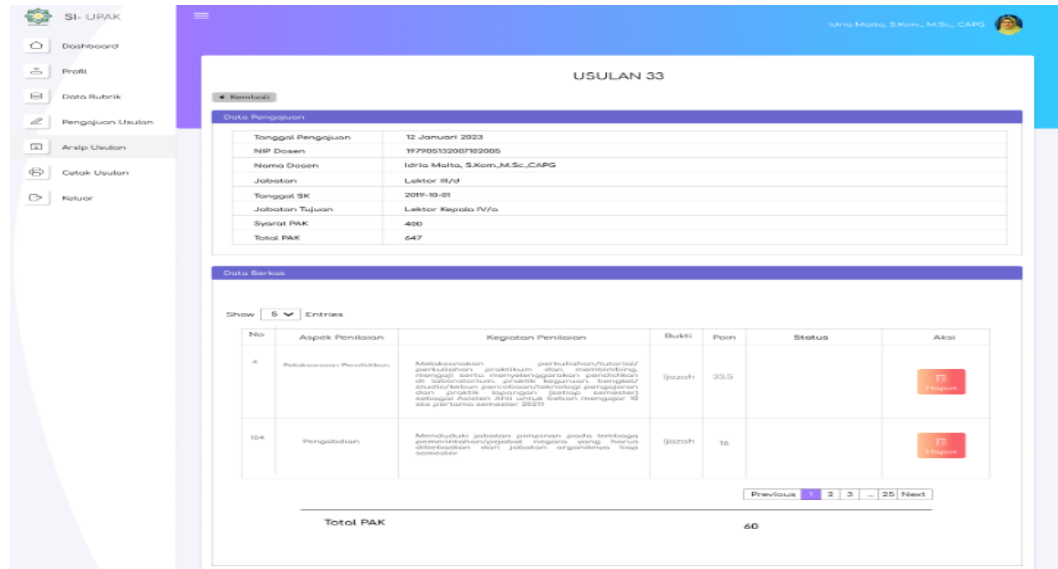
SI- UPAK

Dashboard

Profil

Data Rubrik

Pengajuan Usulan

Arsip Usulan

Cetak Usulan

Keluar

Idris Maita, S.Kom., M.Sc., CAPG

USULAN 33

◄ Kembali

Data Pengajuan

| Tanggal Pengajuan | 12 Januari 2023 |
|---|---|
| NIP Dosen | 197905132007102005 |
| Nama Dosen | Idria Maita, S.Kom.,M.Sc.,CAPG |
| Jabatan | Lektor III/d |
| Tanggal SK | 2019-10-01 |
| Jabatan Tujuan | Lektor Kepala IV/a |
| Syarat PAK | 400 |
| Total PAK | 647 |

Data Berkas

Show 5 Entries

| No | Aspek Penilaian | Kegiatan Penilaian | Bukti | Poin | Status | Aksi |
|---|---|---|---|---|---|---|
| 4 | Pelaksanaan Pendidikan | Melaksanakan perkuliahan/tutorial/ perkuliahan praktikum dan membimbing, menguji serta menyelenggarakan pendidikan di laboratorium, praktik keguruan, bengkel/ studio/kebun percobaan/teknologi pengajaran dan praktik lapangan (setiap semester) sebagai Asisten Ahli untuk beban mengajar 10 sks pertama semester 20211 | Ijazah | 33.5 | | Hapus |
| 104 | Pengabdian | Menduduki jabatan pimpinan pada lembaga pemerintahan/pejabat negara yang harus dibebaskan dari jabatan organiknya tiap semester | Ijazah | 16 | | Hapus |

Previous 1 2 3 ... 25 Next

Total PAK 60